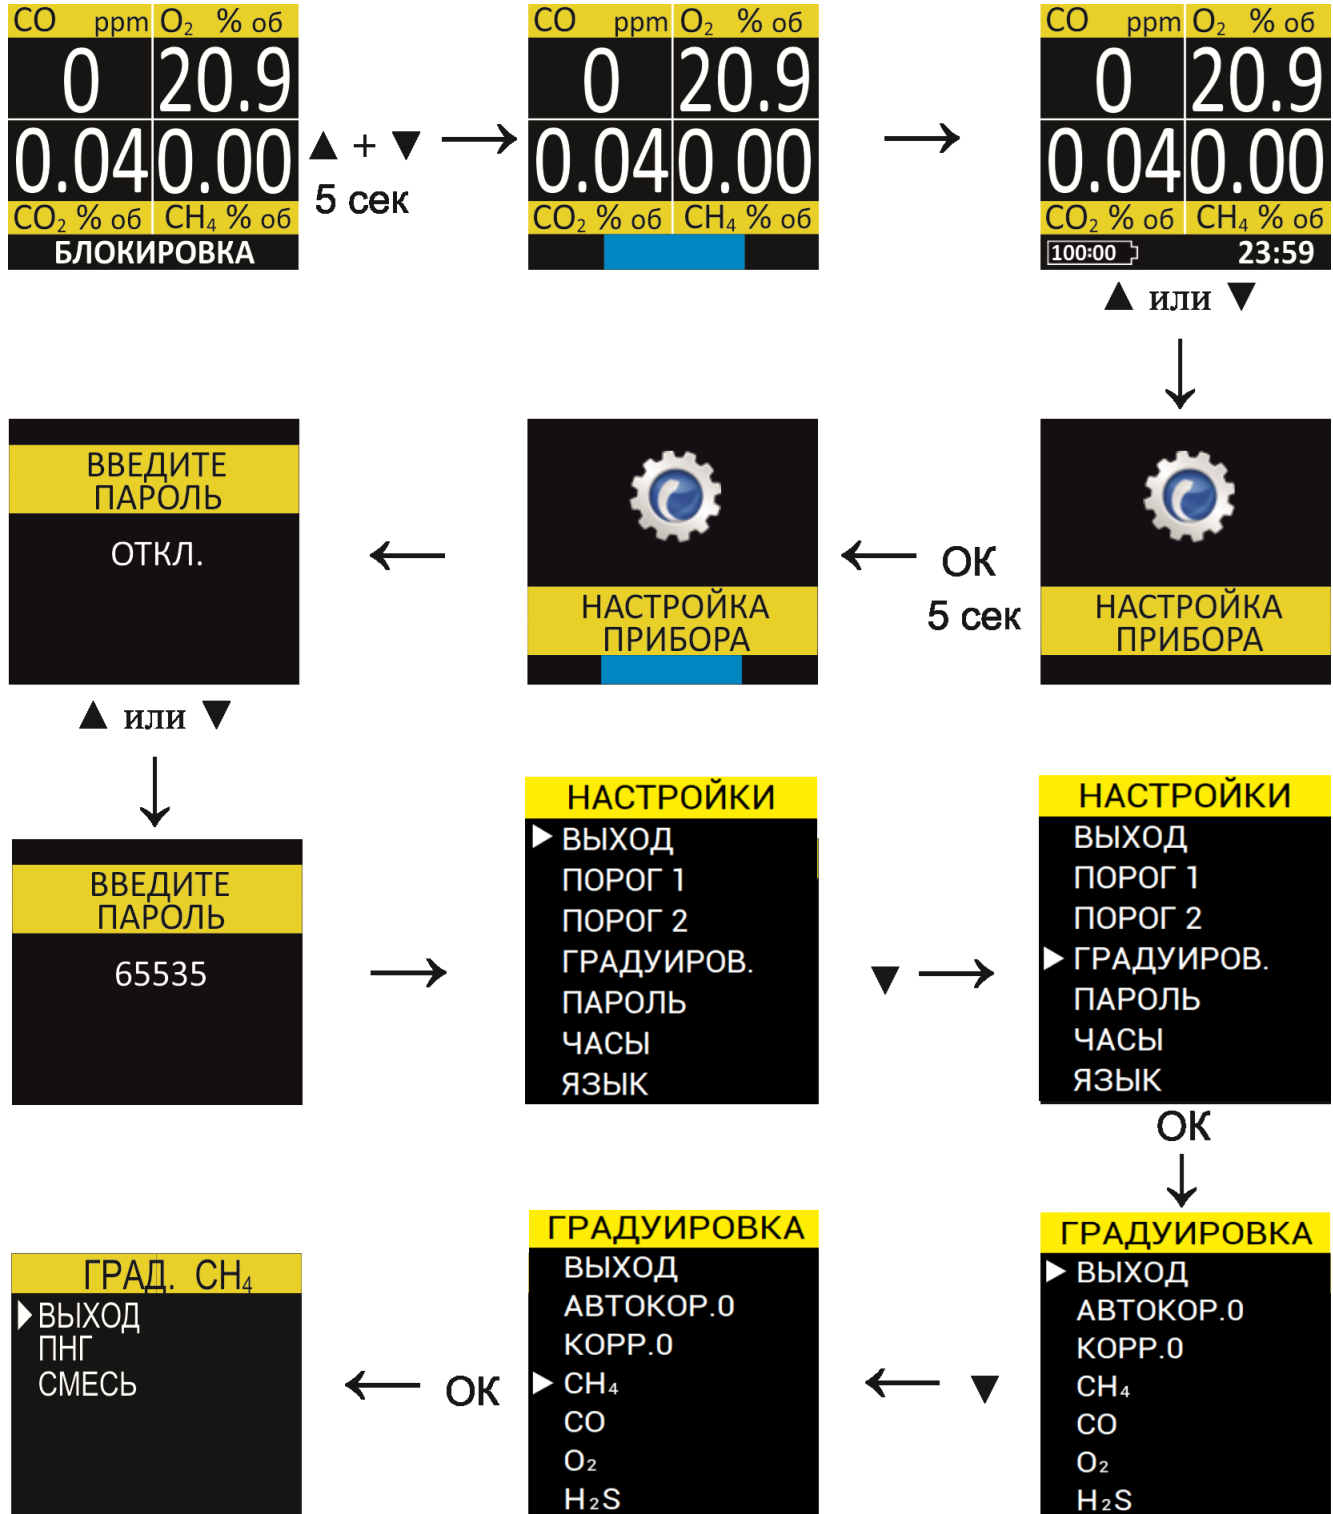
CO ppm $O_2$ % об
0 20.9
0.04 0.00
$CO_2$ % об $CH_4$ % об
БЛОКИРОВКА

▲ + ▼
5 сек

CO ppm $O_2$ % об
0 20.9
0.04 0.00
$CO_2$ % об $CH_4$ % об

CO ppm $O_2$ % об
0 20.9
0.04 0.00
$CO_2$ % об $CH_4$ % об
100:00 23:59

▲ или ▼

НАСТРОЙКА ПРИБОРА

ОК
5 сек

НАСТРОЙКА ПРИБОРА

ВВЕДИТЕ ПАРОЛЬ
ОТКЛ.

▲ или ▼

ВВЕДИТЕ ПАРОЛЬ
65535

НАСТРОЙКИ
ВЫХОД
ПОРОГ 1
ПОРОГ 2
ГРАДУИРОВ.
ПАРОЛЬ
ЧАСЫ
ЯЗЫК

▼

НАСТРОЙКИ
ВЫХОД
ПОРОГ 1
ПОРОГ 2
ГРАДУИРОВ.
ПАРОЛЬ
ЧАСЫ
ЯЗЫК

ОК

ГРАДУИРОВКА
ВЫХОД
АВТОКОР.0
КОРР.0
$CH_4$
CO
$O_2$
$H_2S$

▼

ГРАДУИРОВКА
ВЫХОД
АВТОКОР.0
КОРР.0
$CH_4$
CO
$O_2$
$H_2S$

ОК

ГРАД. $CH_4$
ВЫХОД
ПНГ
СМЕСЬ